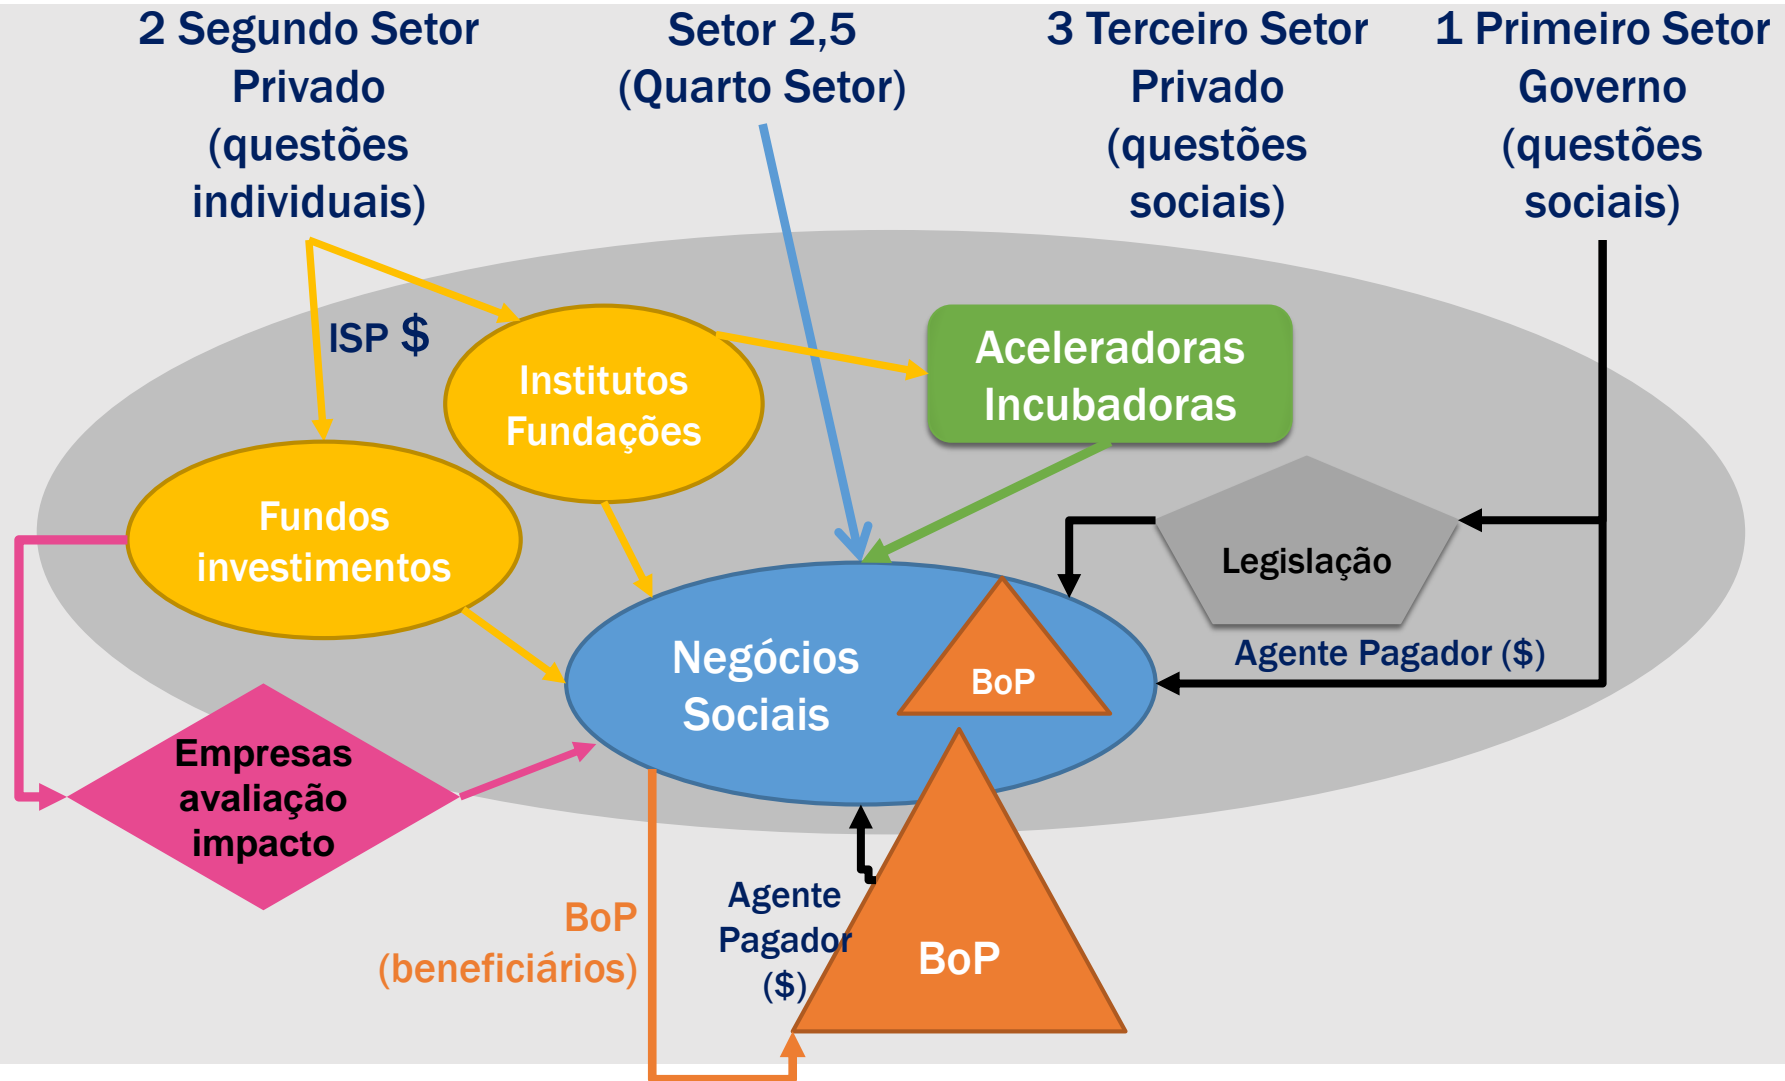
2 Segundo Setor
Privado
(questões
individuais)

Setor 2,5
(Quarto Setor)

3 Terceiro Setor
Privado
(questões
sociais)

1 Primeiro Setor
Governo
(questões
sociais)

ISP $

Institutos
Fundações

Aceleradoras
Incubadoras

Fundos
investimentos

Legislação

Negócios
Sociais

BoP

Agente Pagador ($)

Empresas
avaliação
impacto

Agente
Pagador
($)

BoP

BoP
(beneficiários)